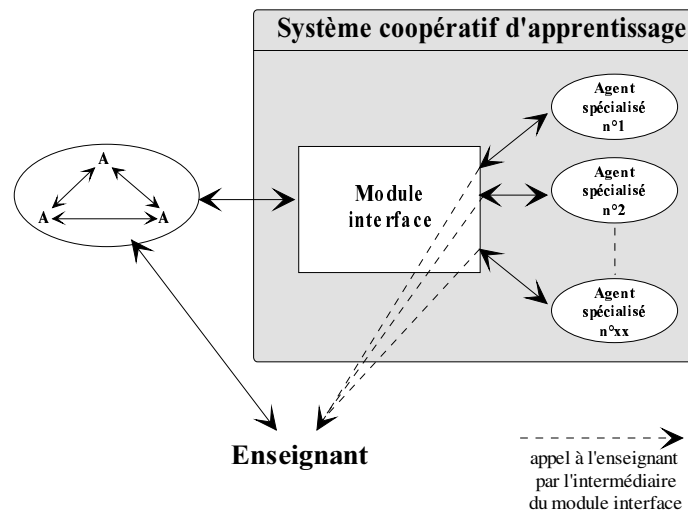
Système coopératif d'apprentissage

A

A

A

Module interface

Agent spécialisé n°1

Agent spécialisé n°2

Agent spécialisé n°xx

Enseignant

appel à l'enseignant par l'intermédiaire du module interface